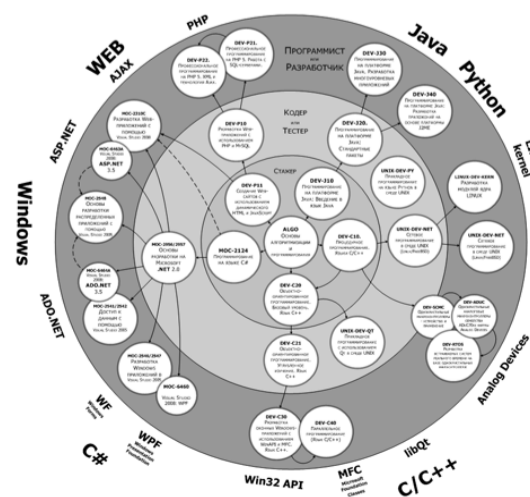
WEB
AJAX
PHP
Java
Python
kernel
Windows
ASP.NET
ADO.NET
WF
WPF
C#
Win32 API
MFC
libQt
C/C++
Analog Devices

Программист или Разработчик
Кодер или Тестер
Стажер

DEV-P22. Профессиональное программирование на PHP 5, XML и технология Ajax
DEV-P21. Профессиональное программирование на PHP 5. Работа с SQL-базами.
DEV-P10 Разработка Web-приложений с использованием PHP и MySQL
DEV-330 Программирование на платформе Java. Разработка многоуровневых приложений
DEV-340 Программирование на платформе Java. Разработка приложений на основе технологии J2ME
DEV-320. Программирование на платформе Java. Стандартные пакеты
DEV-P11 Создание Web-сайтов с использованием динамического HTML и JavaScript
DEV-310 Программирование на платформе Java. Введение в язык Java
UNIX-DEV-PY Проектное программирование на языке Python в среде UNIX
LINUX-DEV-KERN Разработка модулей ядра LINUX
MOC-2310 Разработка Web-приложений с помощью Visual Studio 2005
MOC-6463A Visual Studio 2008: ASP.NET 3.5
MOC-2956 Разработка распределенных приложений с помощью Visual Studio 2005
MOC-2956/2957 Основы разработки на Microsoft .NET 2.0
MOC-2124 Программирование на языке C#
ALGO Основы алгоритмизации и программирования
DEV-C10. Процедурное программирование. Языки C/C++
UNIX-DEV-NET Сетевое программирование в среде UNIX (Linux/FreeBSD)
UNIX-DEV-NET Сетевое программирование в среде UNIX (Linux/FreeBSD)
MOC-6464A Visual Studio 2008: ADO.NET 3.5
MOC-2541/2542 Доступ к данным с помощью Visual Studio 2005
DEV-C20 Объектно-ориентированное программирование. Базовый уровень. Язык C++
UNIX-DEV-QT Разработка приложений с использованием Qt в среде UNIX
DEV-SDHC Проектирование систем на основе сигнальных процессоров
DEV-ADSC Программирование цифровых сигнальных процессоров
DEV-RTOS Разработка встраиваемых систем реального времени
MOC-2546/2547 Разработка Windows приложений с помощью Visual Studio 2005
MOC-6460 Visual Studio 2008: WPF
DEV-C21 Объектно-ориентированное программирование. Углубленное изучение. Язык C++
DEV-C30 Разработка оконных Windows-приложений с использованием WinAPI и MFC. Язык C++
DEV-C40 Параллельное программирование (Язык C/C++)